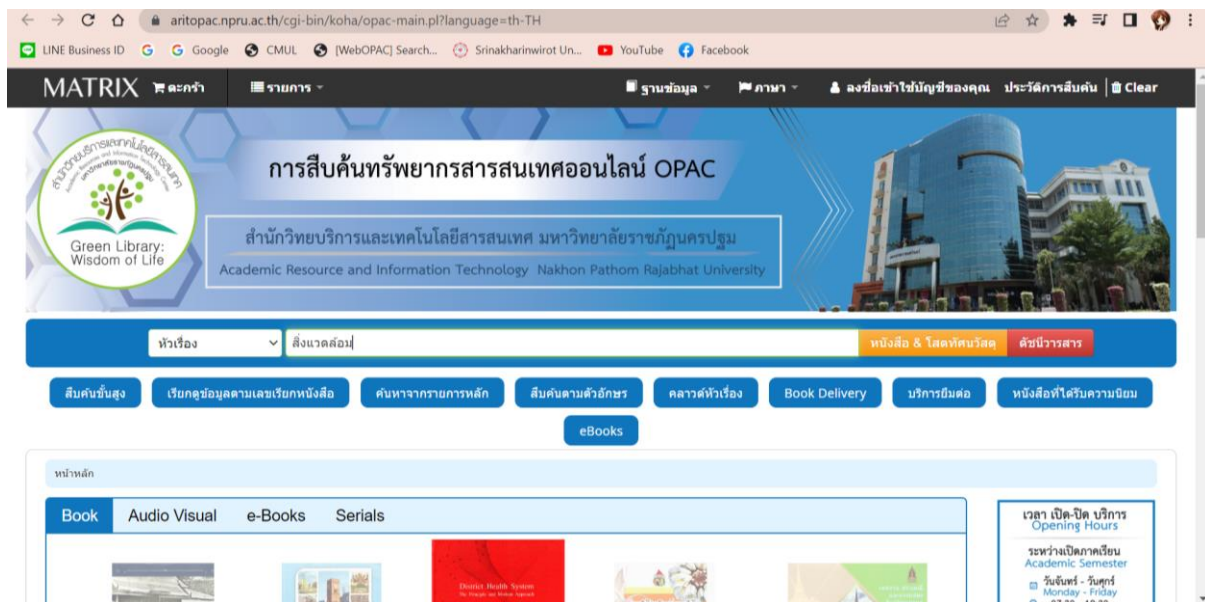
aritopac.npru.ac.th/cgi-bin/koha/opac-main.pl?language=th-TH

LINE Business ID Google CMUL [WebOPAC] Search... Srinakharinwirot Un... YouTube Facebook

MATRIX ตะกร้า รายการ ฐานข้อมูล ภาษา ลงชื่อเข้าใช้บัญชีของคุณ ประวัติการสืบค้น Clear

Green Library: Wisdom of Life

การสืบค้นทรัพยากรสารสนเทศออนไลน์ OPAC

สำนักวิทยบริการและเทคโนโลยีสารสนเทศ มหาวิทยาลัยราชภัฏนครปฐม

Academic Resource and Information Technology Nakhon Pathom Rajabhat University

หัวเรื่อง สิ่งแวดล้อม หนังสือ & โสตทัศนวัสดุ ดัชนีวารสาร

สืบค้นขั้นสูง เรียกดูข้อมูลตามเลขเรียกหนังสือ ค้นหาจากรายการหลัก สืบค้นตามตัวอักษร คลาวด์หัวเรื่อง Book Delivery บริการยืมต่อ หนังสือที่ได้รับความนิยม eBooks

หน้าหลัก

Book Audio Visual e-Books Serials

District Health System

เวลา เปิด-ปิด บริการ Opening Hours

ระหว่างเปิดภาคเรียน Academic Semester

วันจันทร์ - วันศุกร์ Monday - Friday